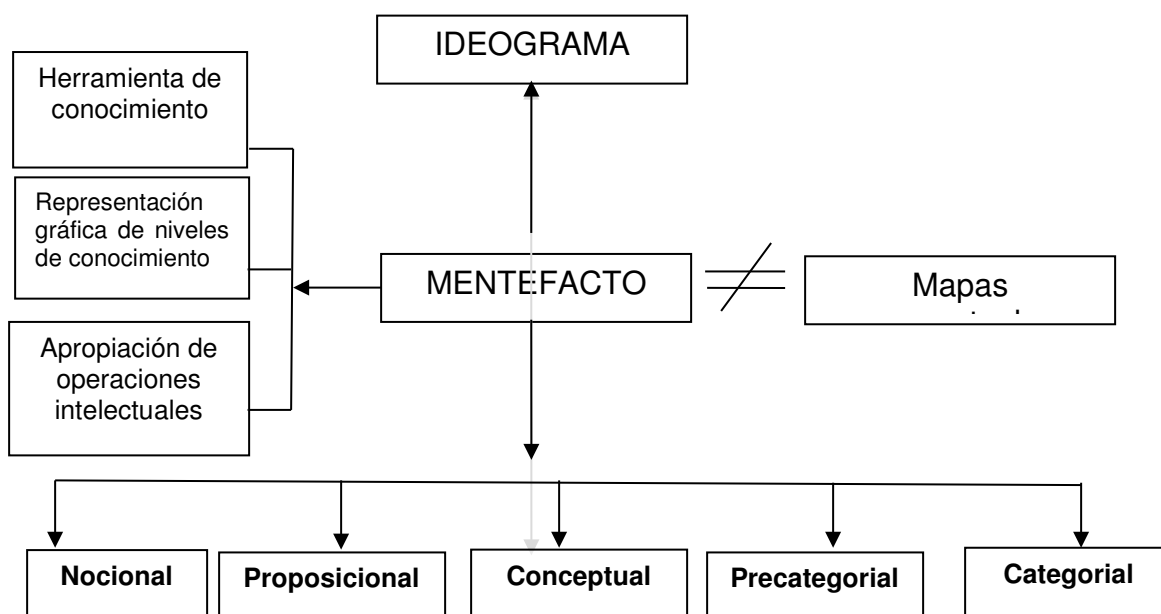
IDEOGRAMA

Herramienta de conocimiento

Representación gráfica de niveles de conocimiento

Apropiación de operaciones intelectuales

MENTEFACTO

$\neq$

Mapas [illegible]

Nocional

Proposicional

Conceptual

Precategorial

Categorial